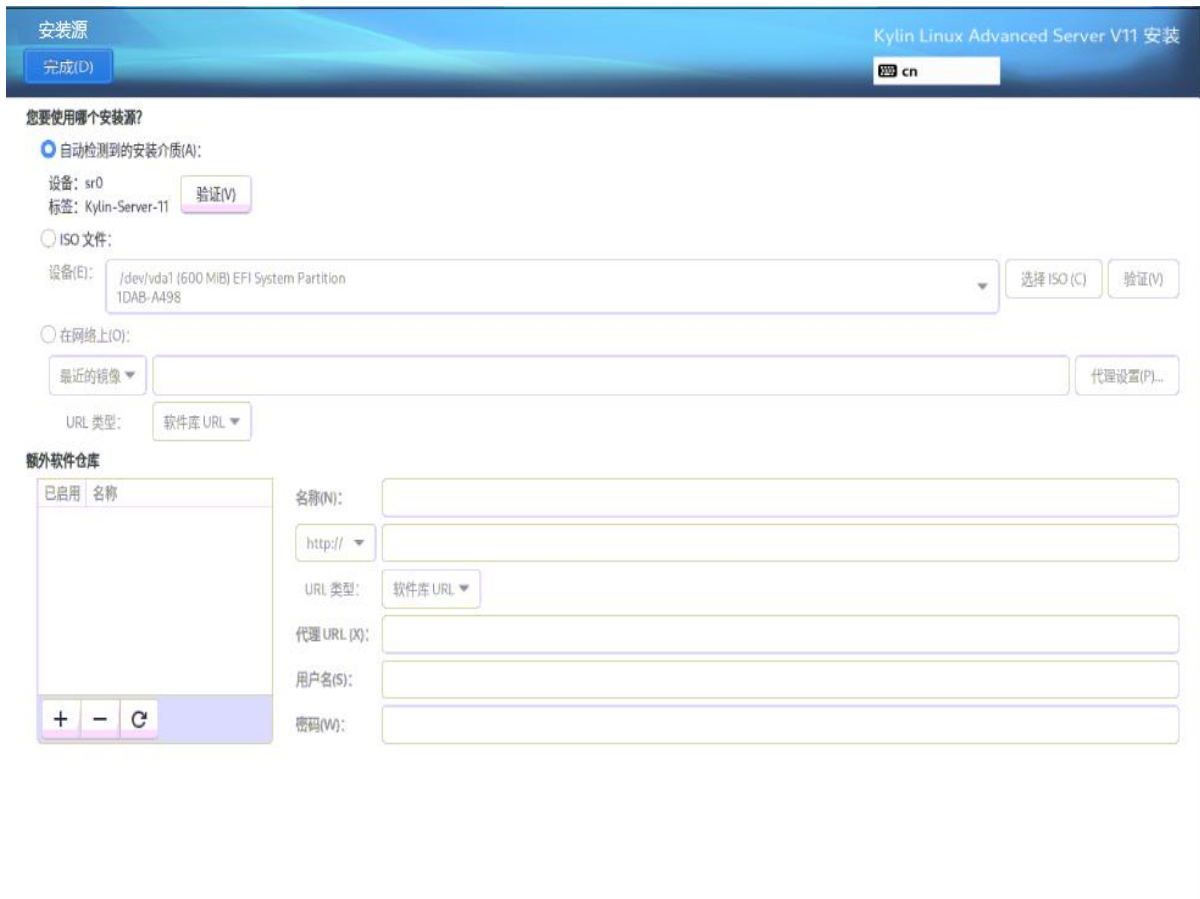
安装源

完成(D)

Kylin Linux Advanced Server V11 安装

cn

您要使用哪个安装源?

自动检测到的安装介质(A):

设备: sr0
标签: Kylin-Server-11

验证(V)

ISO 文件:

设备(E): /dev/vda1 (600 MiB) EFI System Partition
1DAB-A498

选择 ISO (C)

验证(V)

在网络上(O):

最近的镜像

代理设置(P)...

URL 类型: 软件库 URL

额外软件仓库

已启用 名称

名称(N):

http://

URL 类型: 软件库 URL

代理 URL (X):

用户名(S):

密码(W):

+ − C